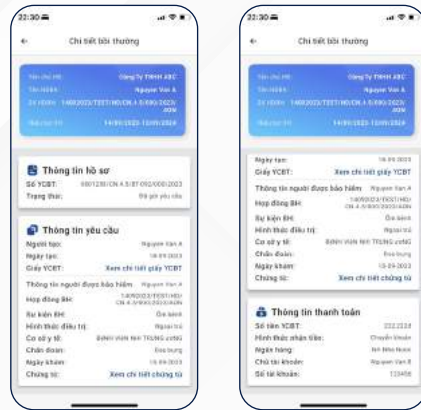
22:30

Chi tiết bồi thường

Tên chủ HĐ: Công Ty TNHH ABC
Tên NĐBH: Nguyen Van A
Số HĐBH: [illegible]
Hiệu lực từ: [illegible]

Thông tin hồ sơ
Số YCBT: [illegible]
Trạng thái: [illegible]

Thông tin yêu cầu
Người tạo: Nguyen Van A
Ngày tạo: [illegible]
Giấy YCBT: Xem chi tiết giấy YCBT
Thông tin người được bảo hiểm: Nguyen Van A
Hợp đồng BH: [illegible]
Sự kiện BH: Ốm bệnh
Hình thức điều trị: Ngoại trú
Cơ sở y tế: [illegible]
Chẩn đoán: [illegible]
Ngày khám: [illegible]
Chứng từ: Xem chi tiết chứng từ

22:30

Chi tiết bồi thường

Tên chủ HĐ: Công Ty TNHH ABC
Tên NĐBH: Nguyen Van A
Số HĐBH: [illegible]
Hiệu lực từ: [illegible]

Ngày tạo: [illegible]
Giấy YCBT: Xem chi tiết giấy YCBT
Thông tin người được bảo hiểm: Nguyen Van A
Hợp đồng BH: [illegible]
Sự kiện BH: Ốm bệnh
Hình thức điều trị: Ngoại trú
Cơ sở y tế: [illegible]
Chẩn đoán: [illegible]
Ngày khám: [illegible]
Chứng từ: Xem chi tiết chứng từ

Thông tin thanh toán
Số tiền YCBT: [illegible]
Hình thức nhận tiền: Chuyển khoản
Ngân hàng: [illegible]
Chủ tài khoản: Nguyen Van A
Số tài khoản: 123456